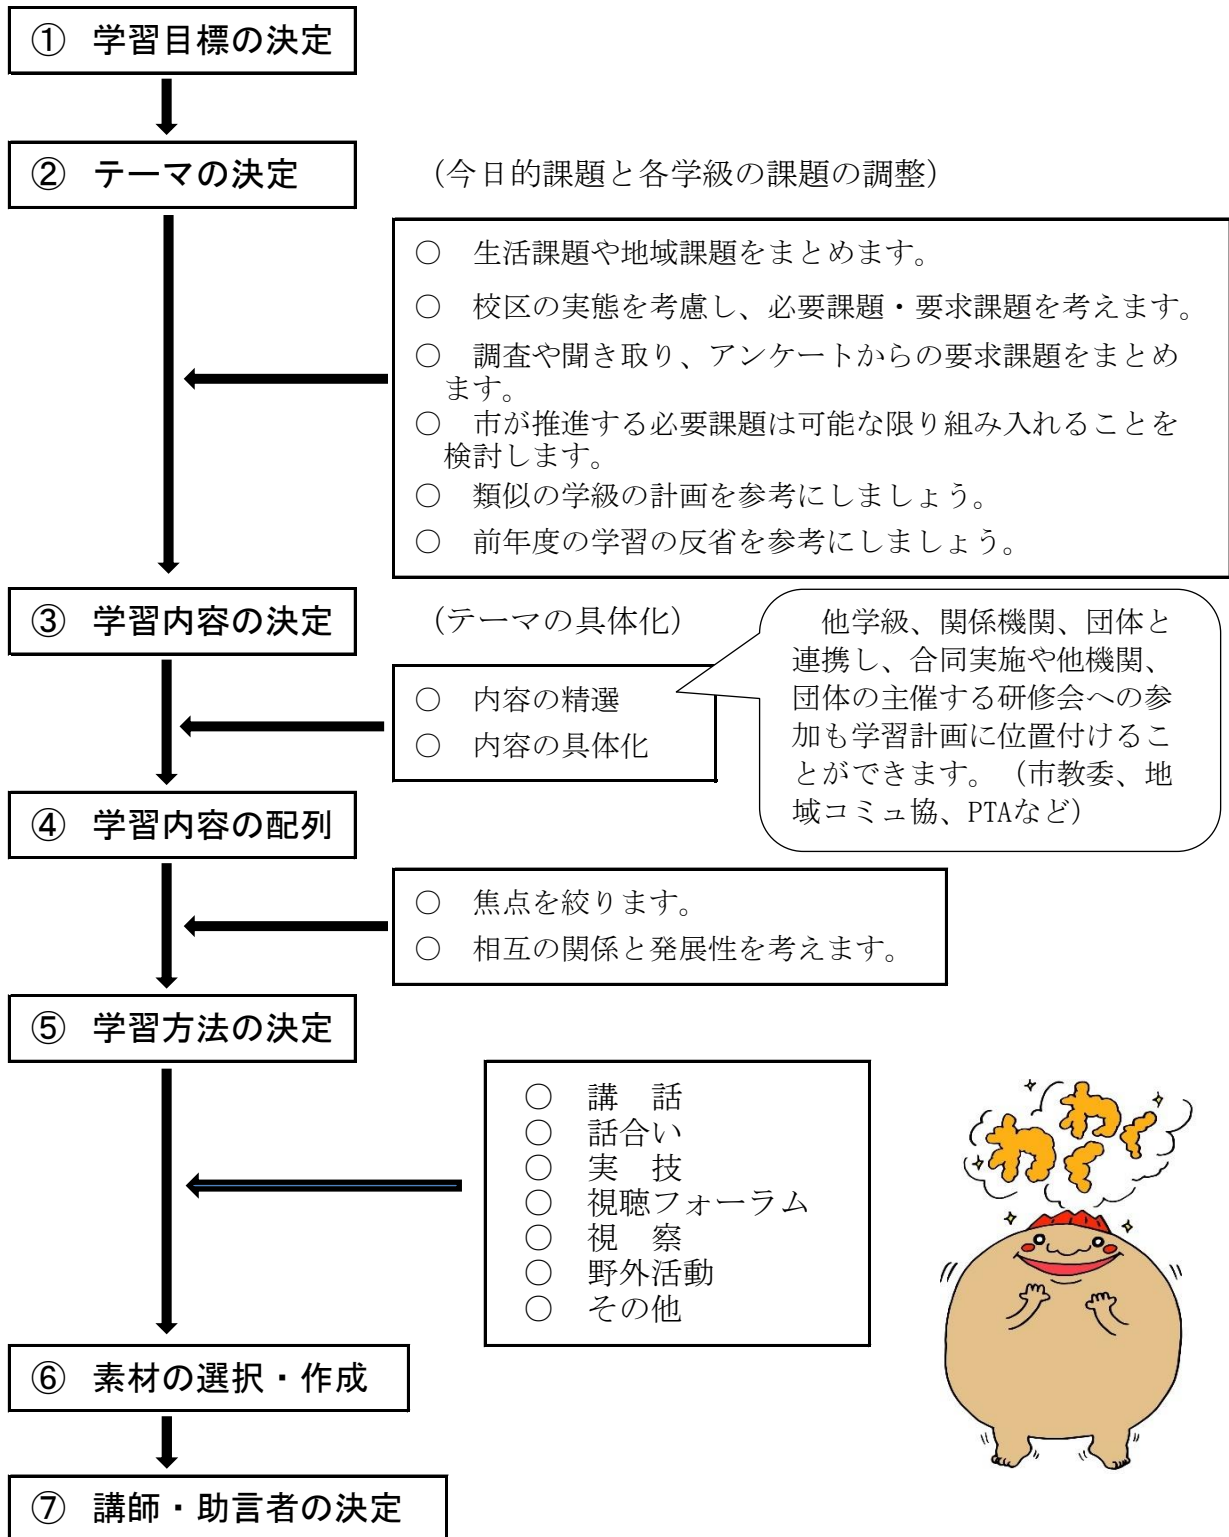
① 学習目標の決定

② テーマの決定

(今日的課題と各学級の課題の調整)

○ 生活課題や地域課題をまとめます。

○ 校区の実態を考慮し、必要課題・要求課題を考えます。

○ 調査や聞き取り、アンケートからの要求課題をまとめます。

○ 市が推進する必要課題は可能な限り組み入れることを検討します。

○ 類似の学級の計画を参考にしましょう。

○ 前年度の学習の反省を参考にしましょう。

③ 学習内容の決定

(テーマの具体化)

他学級、関係機関、団体と連携し、合同実施や他機関、団体の主催する研修会への参加も学習計画に位置付けることができます。(市教委、地域コミュ協、PTAなど)

○ 内容の精選

○ 内容の具体化

④ 学習内容の配列

○ 焦点を絞ります。

○ 相互の関係と発展性を考えます。

⑤ 学習方法の決定

○ 講 話
○ 話合い
○ 実 技
○ 視聴フォーラム
○ 視 察
○ 野外活動
○ その他

わくわく

⑥ 素材の選択・作成

⑦ 講師・助言者の決定